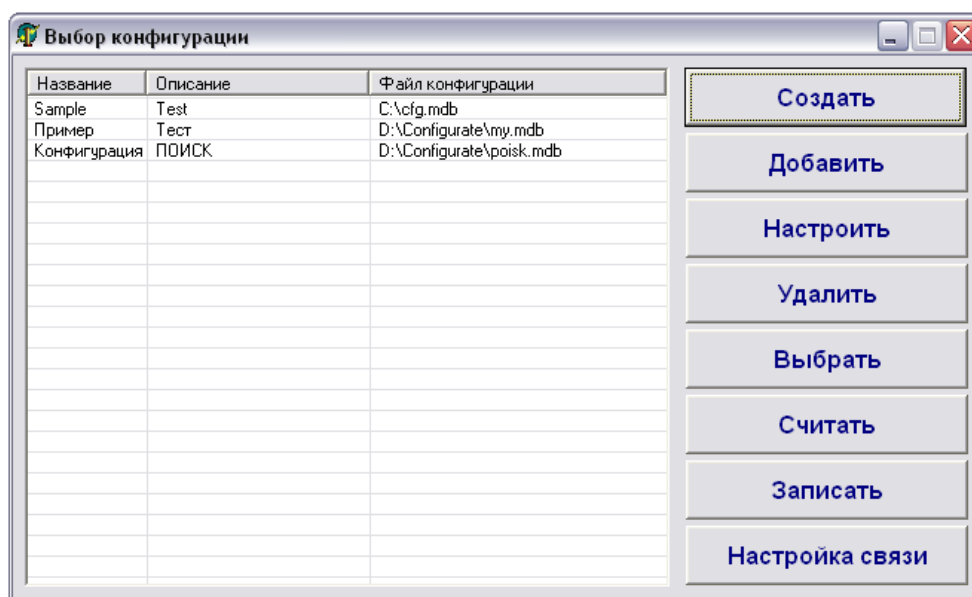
Выбор конфигурации

| Название | Описание | Файл конфигурации |
|---|---|---|
| Sample | Test | C:\cfg.mdb |
| Пример | Тест | D:\Configurate\my.mdb |
| Конфигурация | ПОИСК | D:\Configurate\poisk.mdb |

Создать
Добавить
Настроить
Удалить
Выбрать
Считать
Записать
Настройка связи